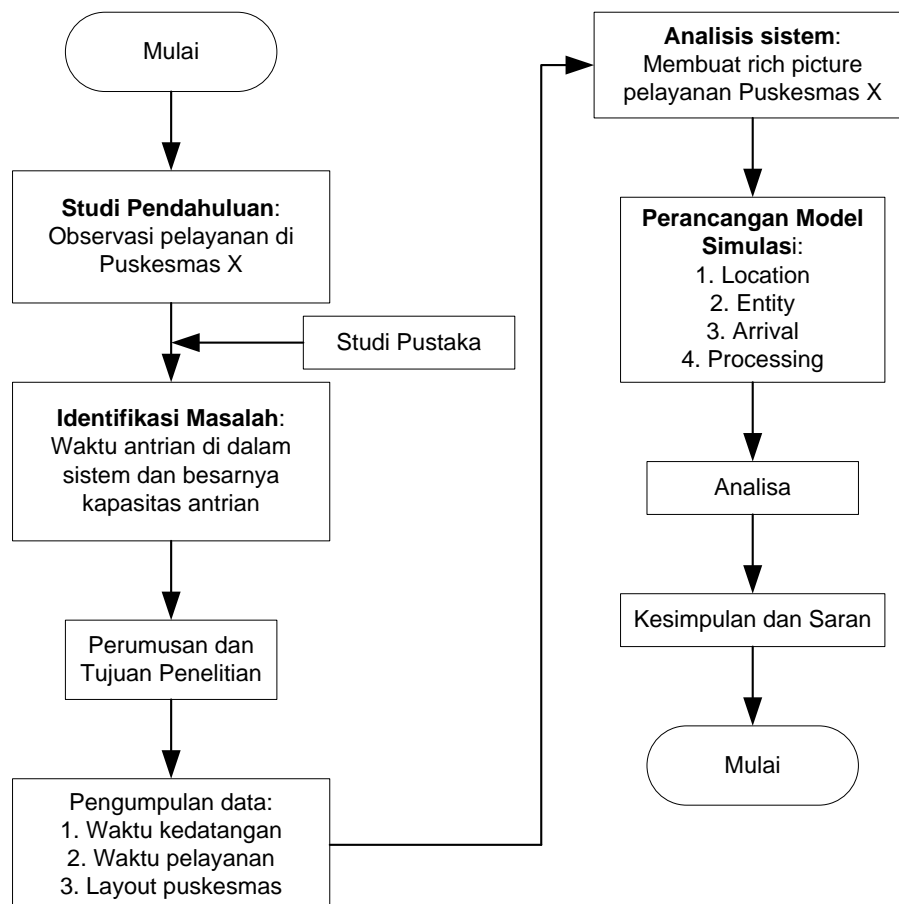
Mulai

**Studi Pendahuluan**: Observasi pelayanan di Puskesmas X

Studi Pustaka

**Identifikasi Masalah**: Waktu antrian di dalam sistem dan besarnya kapasitas antrian

Perumusan dan Tujuan Penelitian

Pengumpulan data:
1. Waktu kedatangan
2. Waktu pelayanan
3. Layout puskesmas

**Analisis sistem**: Membuat rich picture pelayanan Puskesmas X

**Perancangan Model Simulas**i:
1. Location
2. Entity
3. Arrival
4. Processing

Analisa

Kesimpulan dan Saran

Mulai